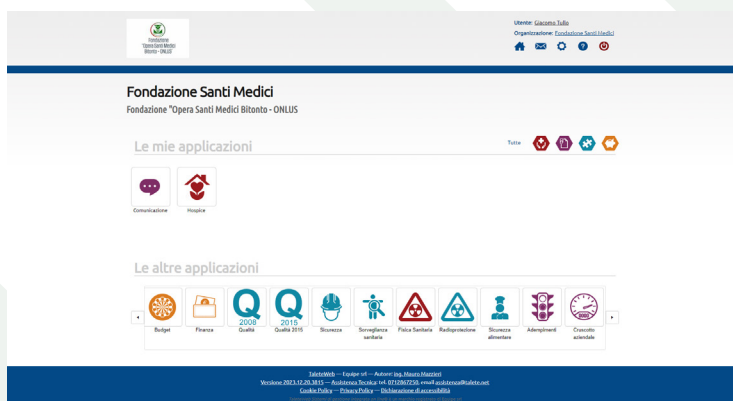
Fondazione "Opera Santi Medici" Bitonto - ONLUS

Utente: Giacomo Tullo
Organizzazione: Fondazione Santi Medici

Fondazione Santi Medici
Fondazione "Opera Santi Medici Bitonto - ONLUS

Le mie applicazioni

Tutte

Comunicazione
Hospice

Le altre applicazioni

Budget
Finanza
2008
Qualità
2015
Qualità 2015
Sicurezza
Sorveglianza sanitaria
Fisica Sanitaria
Radioprotezione
Sicurezza alimentare
Adempimenti
Cruscotto aziendale

TaleteWeb — Equipe srl — Autore: ing. Mauro Mazzieri
Versione 2025.12.20.3815 — Assistenza Tecnica: tel. 0712867258, email assistenza@talete.net
Cookie Policy — Privacy Policy — Dichiarazione di accessibilità